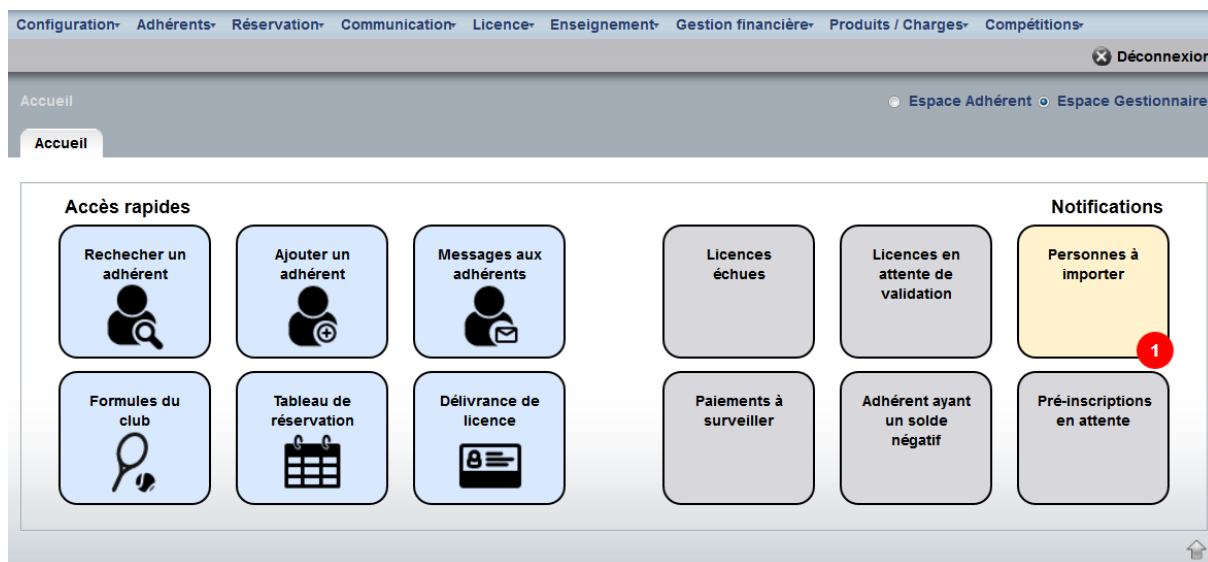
Configuration Adhérents Réservation Communication Licence Enseignement Gestion financière Produits / Charges Compétitions

Déconnexior

Accueil

Espace Adhérent Espace Gestionnaire

Accueil

Accès rapides

Notifications

Rechercher un adhérent

Ajouter un adhérent

Messages aux adhérents

Licences échues

Licences en attente de validation

Personnes à importer

1

Formules du club

Tableau de réservation

Délivrance de licence

Paiements à surveiller

Adhérent ayant un solde négatif

Pré-inscriptions en attente